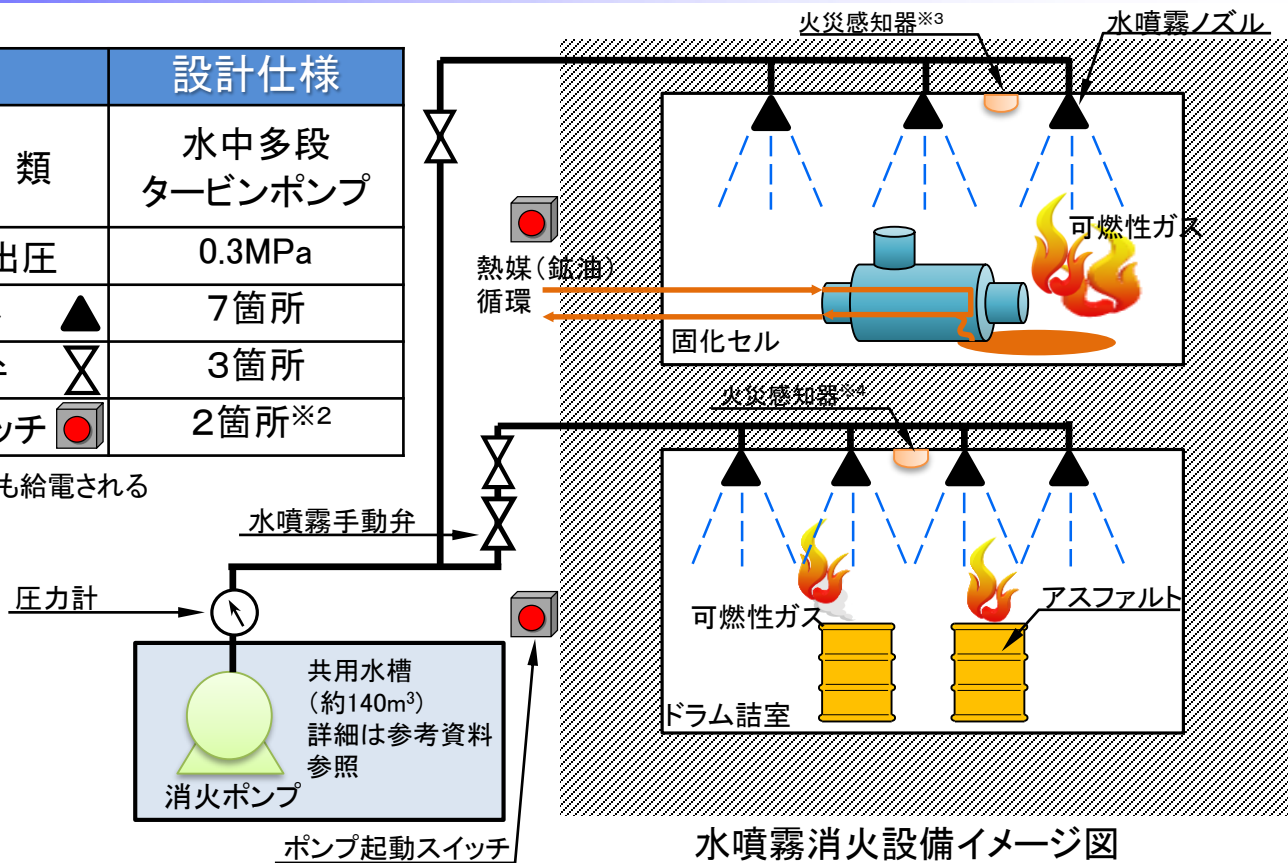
| | 設計仕様 |
|---|---|
| 類 | 水中多段 タービンポンプ |
| 出圧 | 0.3MPa |
| | 7箇所 |
| 弁 | 3箇所 |
| ッチ | 2箇所※2 |

も給電される

火災感知器※3
水噴霧ノズル
熱媒(鉱油)循環
可燃性ガス
固化セル
火災感知器※4
水噴霧手動弁
圧力計
可燃性ガス
アスファルト
共用水槽 (約140m³) 詳細は参考資料参照
消火ポンプ
ドラム詰室
ポンプ起動スイッチ
水噴霧消火設備イメージ図